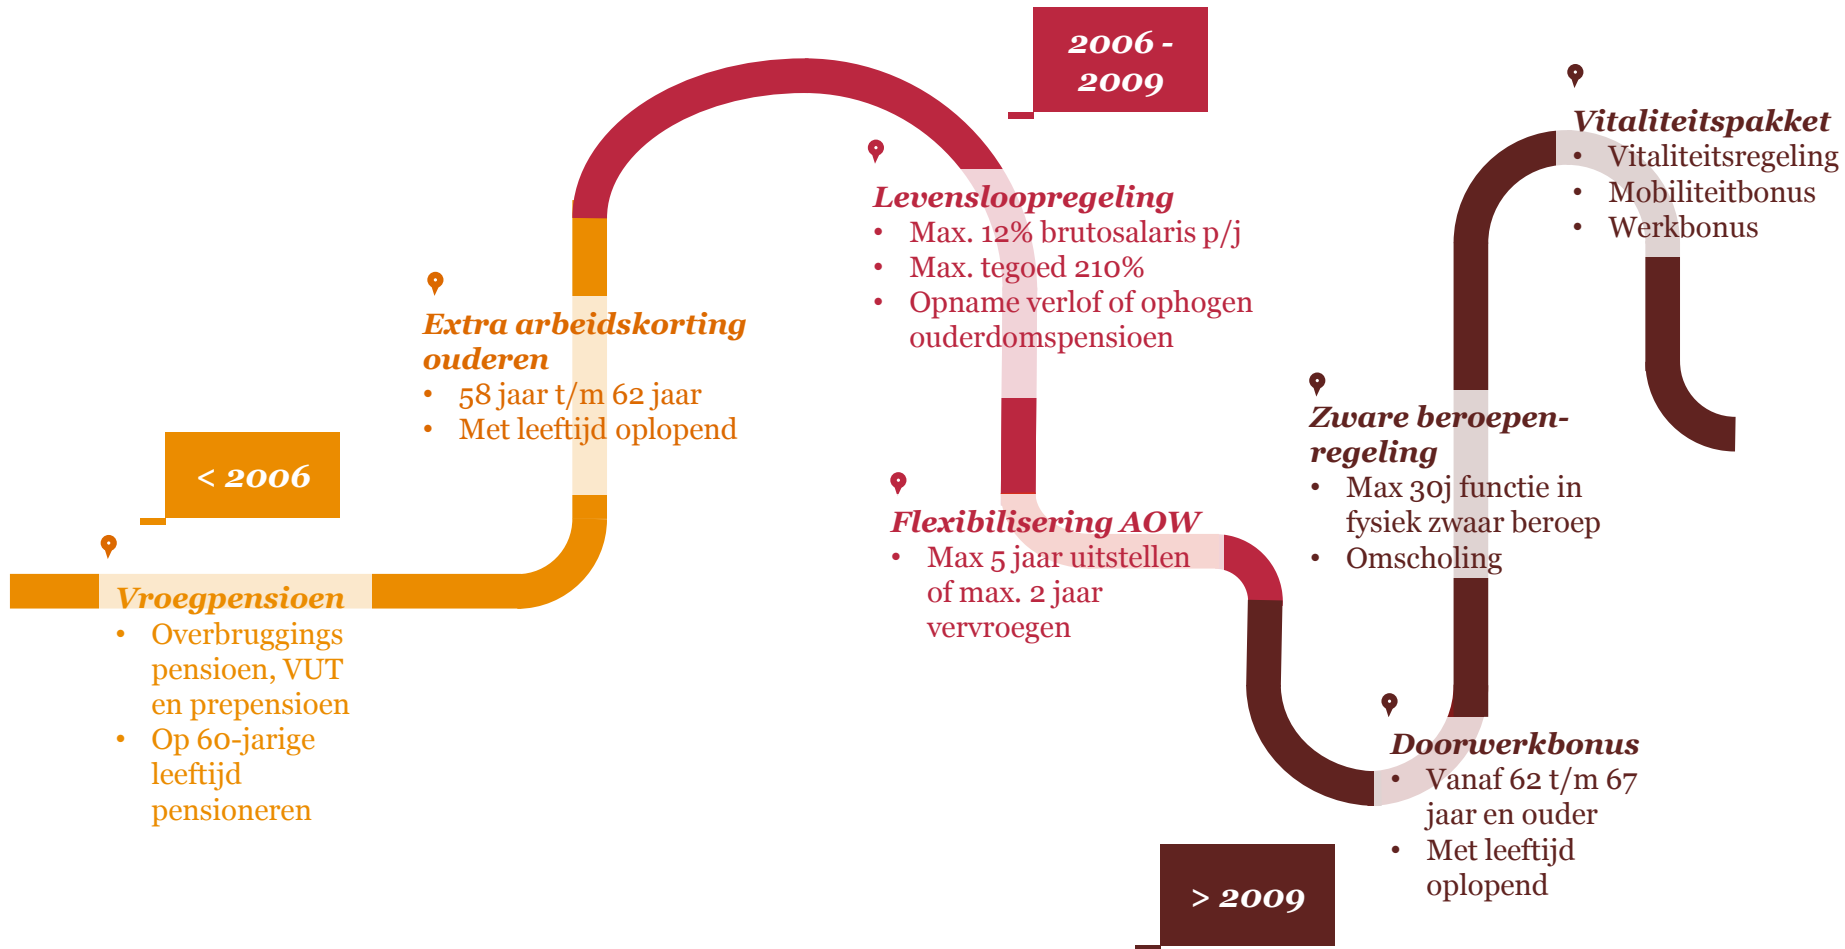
2006 - 2009

Vitaliteitspakket
- Vitaliteitsregeling
- Mobiliteitbonus
- Werkbonus

Levensloopregeling
- Max. 12% brutosalaris p/j
- Max. tegoed 210%
- Opname verlof of ophogen ouderdomspensioen

Extra arbeidskorting ouderen
- 58 jaar t/m 62 jaar
- Met leeftijd oplopend

Zware beroepen-regeling
- Max 30j functie in fysiek zwaar beroep
- Omscholing

< 2006

Flexibilisering AOW
- Max 5 jaar uitstellen of max. 2 jaar vervroegen

Vroegpensioen
- Overbruggings pensioen, VUT en prepensioen
- Op 60-jarige leeftijd pensioneren

Doorwerkbonus
- Vanaf 62 t/m 67 jaar en ouder
- Met leeftijd oplopend

> 2009